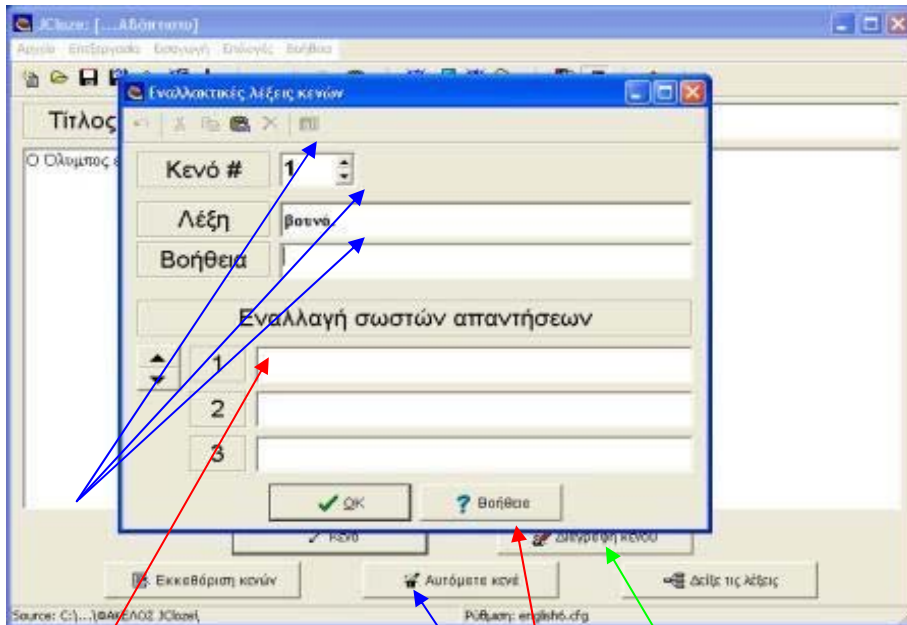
JCloze: [....Αδόκιτιο]

Αρχείο Επεξεργασία Εισαγωγή Επιλογές Βοήθεια

Τίτλος

Ο Όλυμπος ε

Εναλλακτικές λέξεις κενών

Κενό #
1
Λέξη
βουνό
Βοήθεια

Εναλλαγή σωστών απαντήσεων

1
2
3

OK
Βοήθεια

Κενό
Διαγραφή κενού

Εκκαθάριση κενών
Αυτόματα κενά
Δείξε τις λέξεις

Source: C:\...\ΦΑΚΕΛΟΣ JCloze\
Ρύθμιση: english6.cfg